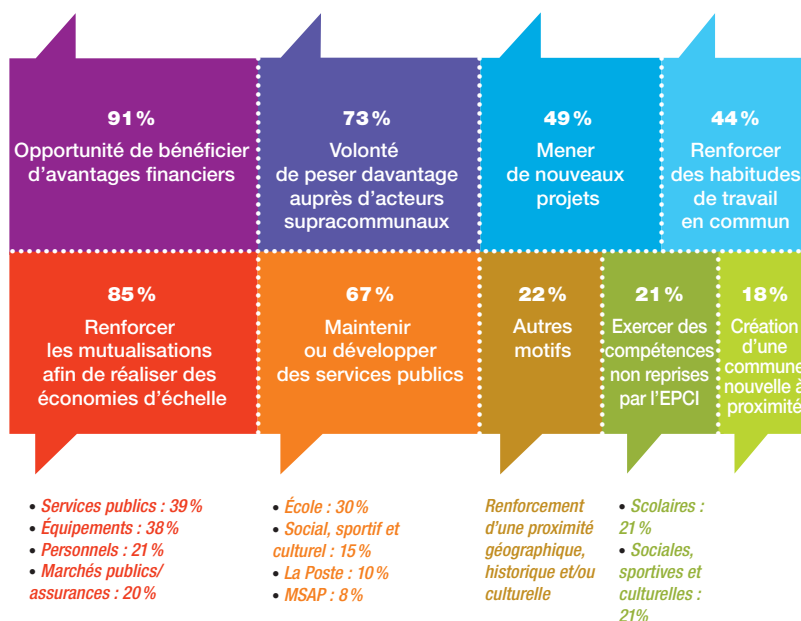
91 %
Opportunité de bénéficier d'avantages financiers

73 %
Volonté de peser davantage auprès d'acteurs supracommunaux

49 %
Mener de nouveaux projets

44 %
Renforcer des habitudes de travail en commun

85 %
Renforcer les mutualisations afin de réaliser des économies d'échelle

67 %
Maintenir ou développer des services publics

22 %
Autres motifs

21 %
Exercer des compétences non reprises par l'EPCI

18 %
Création d'une commune nouvelle à proximité

• Services publics : 39 %
• Équipements : 38 %
• Personnels : 21 %
• Marchés publics/ assurances : 20 %

• École : 30 %
• Social, sportif et culturel : 15 %
• La Poste : 10 %
• MSAP : 8 %

Renforcement d'une proximité géographique, historique et/ou culturelle

• Scolaires : 21 %
• Sociales, sportives et culturelles : 21 %